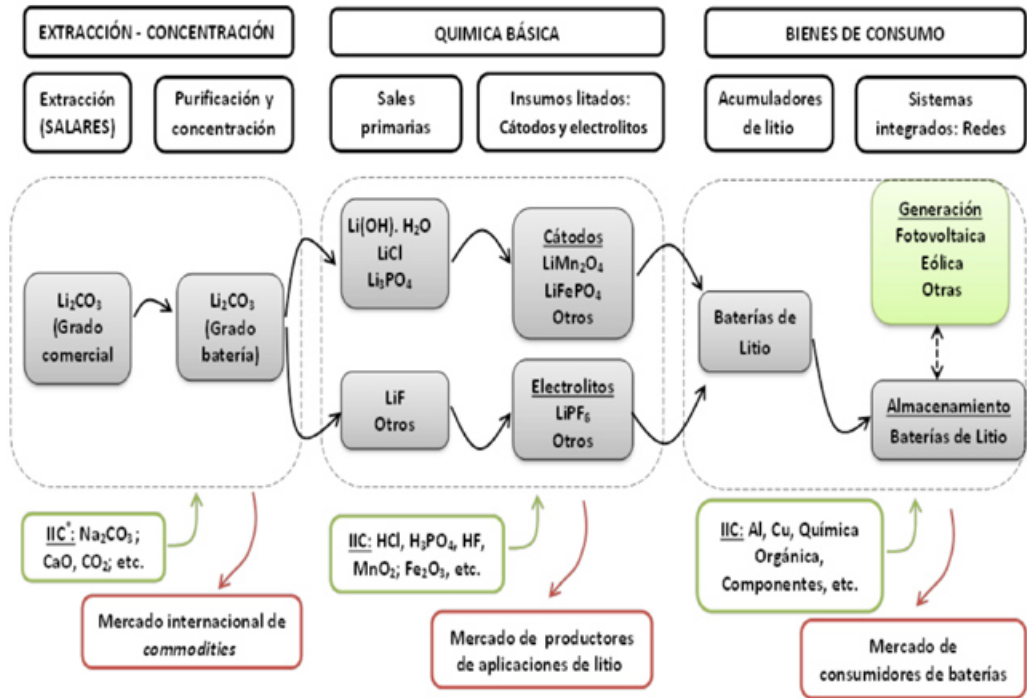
EXTRACCIÓN - CONCENTRACIÓN

QUIMICA BÁSICA

BIENES DE CONSUMO

Extracción (SALARES)

Purificación y concentración

Sales primarias

Insumos litados: Cátodos y electrolitos

Acumuladores de litio

Sistemas integrados: Redes

$Li_2CO_3$ (Grado comercial

$Li_2CO_3$ (Grado batería)

Li(OH). $H_2O$
LiCl
$Li_3PO_4$

Cátodos
$LiMn_2O_4$
$LiFePO_4$
Otros

LiF
Otros

Electrolitos
$LiPF_6$
Otros

Baterías de Litio

Generación
Fotovoltaica
Eólica
Otras

Almacenamiento
Baterías de Litio

IIC$^*$: $Na_2CO_3$ ; CaO, $CO_2$; etc.

Mercado internacional de commodities

IIC: HCl, $H_3PO_4$, HF, $MnO_2$; $Fe_2O_3$, etc.

Mercado de productores de aplicaciones de litio

IIC: Al, Cu, Química Orgánica, Componentes, etc.

Mercado de consumidores de baterías